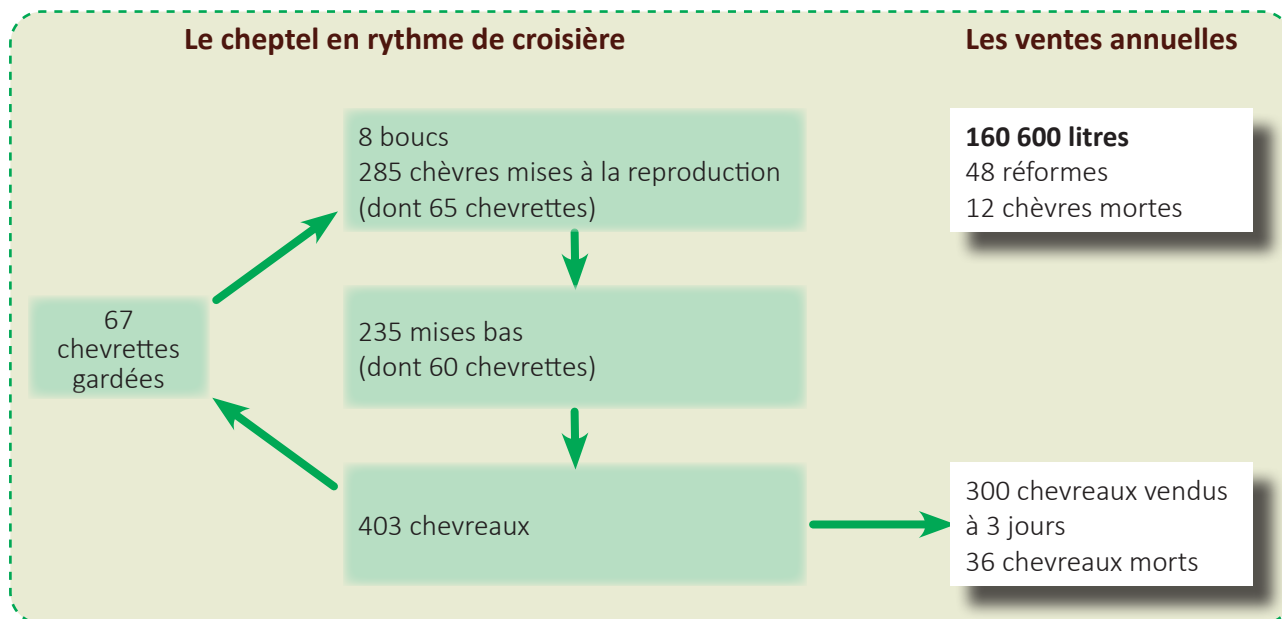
Le cheptel en rythme de croisière

Les ventes annuelles

8 boucs
285 chèvres mises à la reproduction
(dont 65 chevrettes)

160 600 litres
48 réformes
12 chèvres mortes

67
chevrettes
gardées

235 mises bas
(dont 60 chevrettes)

403 chevreaux

300 chevreaux vendus
à 3 jours
36 chevreaux morts